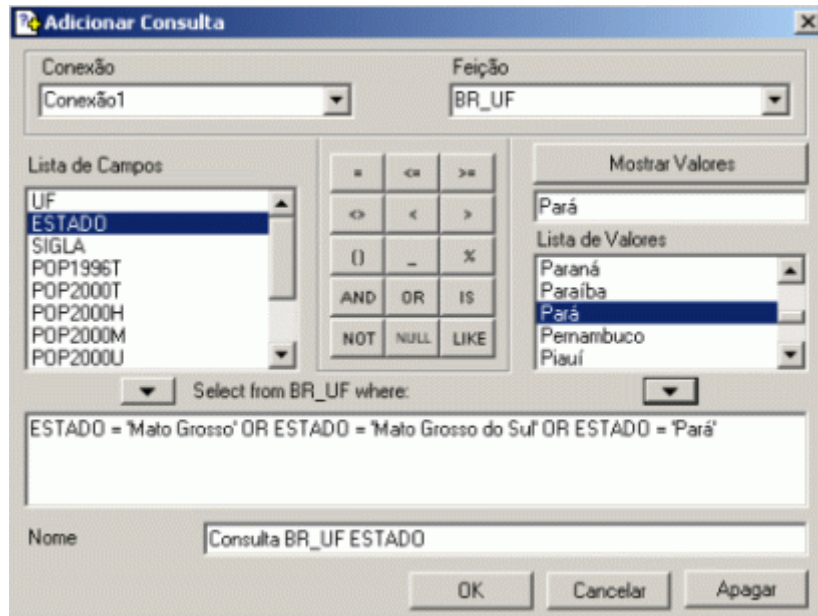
Adicionar Consulta

Conexão
Conexão1

Feição
BR_UF

Lista de Campos
UF
ESTADO
SIGLA
POP1996T
POP2000T
POP2000H
POP2000M
POP2000U

=
<=
>=
<>
<
>
()
_
%
AND
OR
IS
NOT
NULL
LIKE

Mostrar Valores
Pará

Lista de Valores
Paraná
Paraíba
Pará
Pernambuco
Piauí

Select from BR_UF where:

ESTADO = 'Mato Grosso' OR ESTADO = 'Mato Grosso do Sul' OR ESTADO = 'Pará'

Nome
Consulta BR_UF ESTADO

OK
Cancelar
Apagar